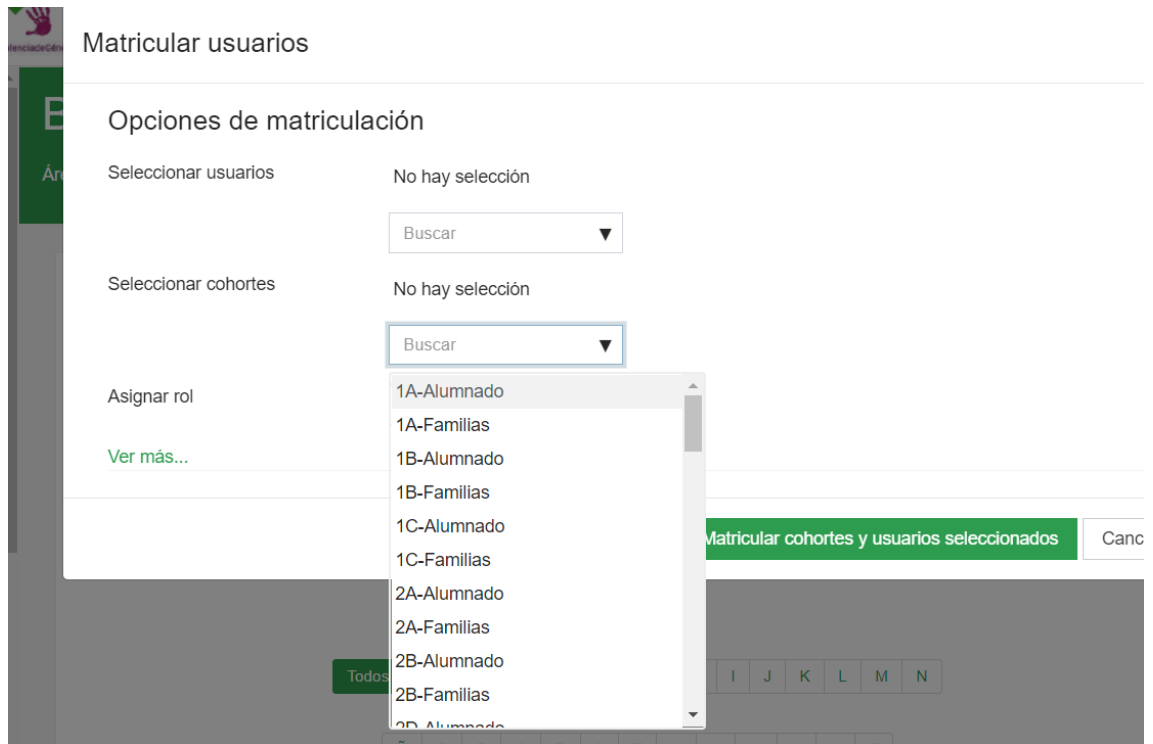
ViolenciadeGénero

B

Ár

Matricular usuarios

Opciones de matriculación

Seleccionar usuarios

No hay selección

Buscar ▼

Seleccionar cohortes

No hay selección

Buscar ▼

Asignar rol

Ver más...

1A-Alumnado
1A-Familias
1B-Alumnado
1B-Familias
1C-Alumnado
1C-Familias
2A-Alumnado
2A-Familias
2B-Alumnado
2B-Familias
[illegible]

Matricular cohortes y usuarios seleccionados

Canc

Todos

I J K L M N